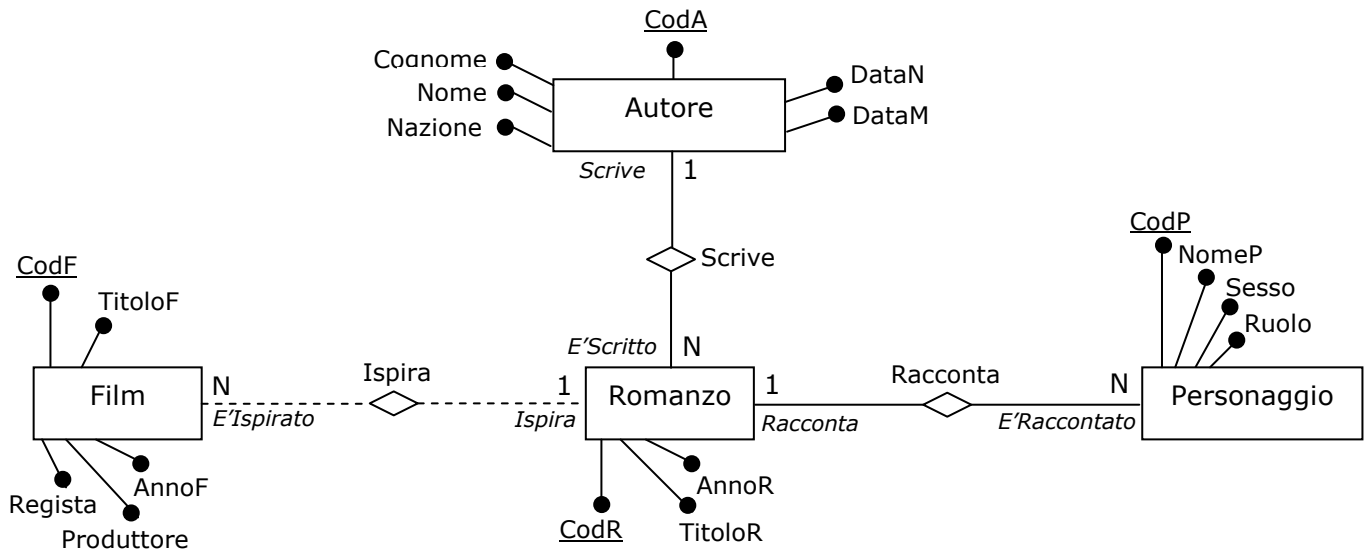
CodA
Cognome
Nome
Nazione
Autore
DataN
DataM
Scrive
1
Scrive
E'Scritto
N
CodF
TitoloF
Film
N
E'Ispirato
Regista
Produttore
AnnoF
Ispira
1
Ispira
Romanzo
CodR
TitoloR
AnnoR
1
Racconta
Racconta
N
E'Raccontato
Personaggio
CodP
NomeP
Sesso
Ruolo